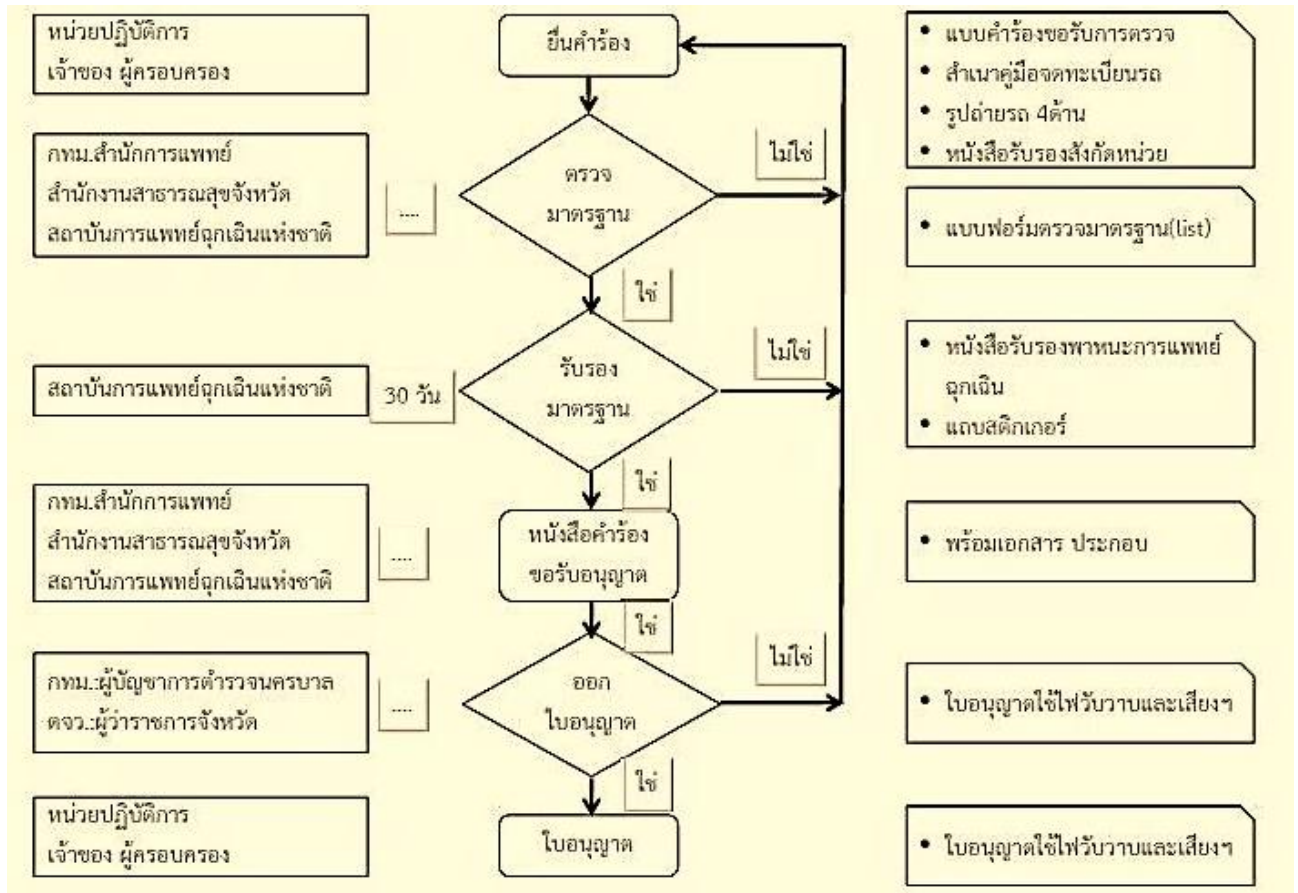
หน่วยปฏิบัติการ
เจ้าของ ผู้ครอบครอง

ยื่นคำร้อง

• แบบคำร้องขอรับการตรวจ
• สำเนาคู่มือจดทะเบียนรถ
• รูปถ่ายรถ 4ด้าน
• หนังสือรับรองสังกัดหน่วย

กทม.สำนักการแพทย์
สำนักงานสาธารณสุขจังหวัด
สถาบันการแพทย์ฉุกเฉินแห่งชาติ

....

ตรวจ
มาตรฐาน

ไม่ใช่

• แบบฟอร์มตรวจมาตรฐาน(list)

ใช่

สถาบันการแพทย์ฉุกเฉินแห่งชาติ

30 วัน

รับรอง
มาตรฐาน

ไม่ใช่

• หนังสือรับรองพาหนะการแพทย์ฉุกเฉิน
• แถบสติกเกอร์

ใช่

กทม.สำนักการแพทย์
สำนักงานสาธารณสุขจังหวัด
สถาบันการแพทย์ฉุกเฉินแห่งชาติ

....

หนังสือคำร้อง
ขอรับอนุญาต

• พร้อมเอกสาร ประกอบ

ใช่

กทม.:ผู้บัญชาการตำรวจนครบาล
ตจว.:ผู้ว่าราชการจังหวัด

....

ออก
ใบอนุญาต

ไม่ใช่

• ใบอนุญาตใช้ไฟวับวาบและเสียงฯ

ใช่

หน่วยปฏิบัติการ
เจ้าของ ผู้ครอบครอง

ใบอนุญาต

• ใบอนุญาตใช้ไฟวับวาบและเสียงฯ